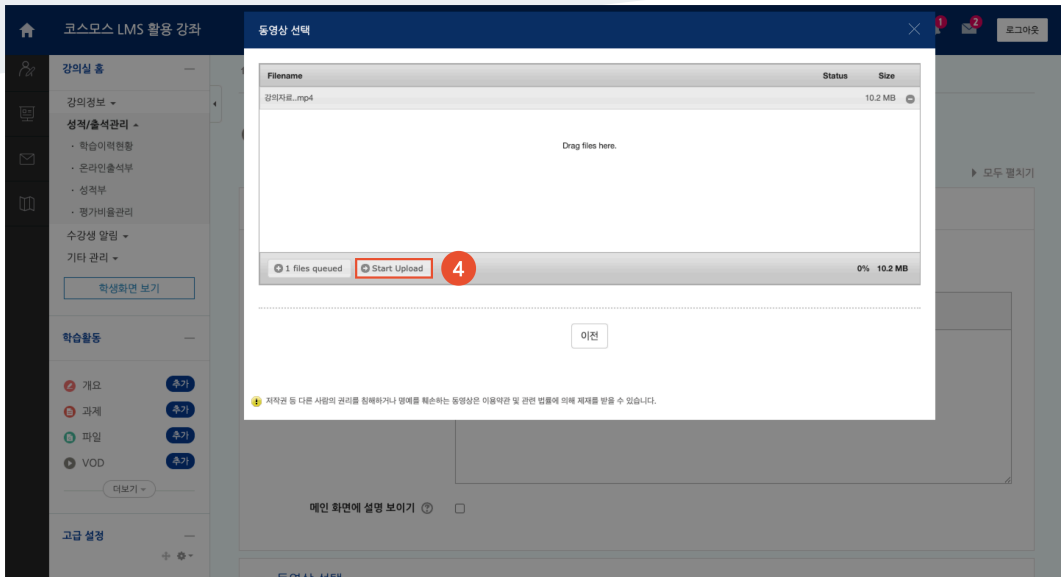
코스모스 LMS 활용 강좌

1 2 로그아웃

강의실 홈

강의정보
성적/출석관리
· 학습이력현황
· 온라인출석부
· 성적부
· 평가비율관리
수강생 알림
기타 관리

학생화면 보기

학습활동

개요 추가
과제 추가
파일 추가
VOD 추가

더보기

고급 설정

모두 펼치기

동영상 선택

| Filename | Status | Size |
|---|---|---|
| 강의자료...mp4 | | 10.2 MB |

Drag files here.

1 files queued
Start Upload
4
0% 10.2 MB

이전

저작권 등 다른 사람의 권리를 침해하거나 명예를 훼손하는 동영상은 이용약관 및 관련 법률에 의해 제재를 받을 수 있습니다.

메인 화면에 설명 보이기

동영상 선택